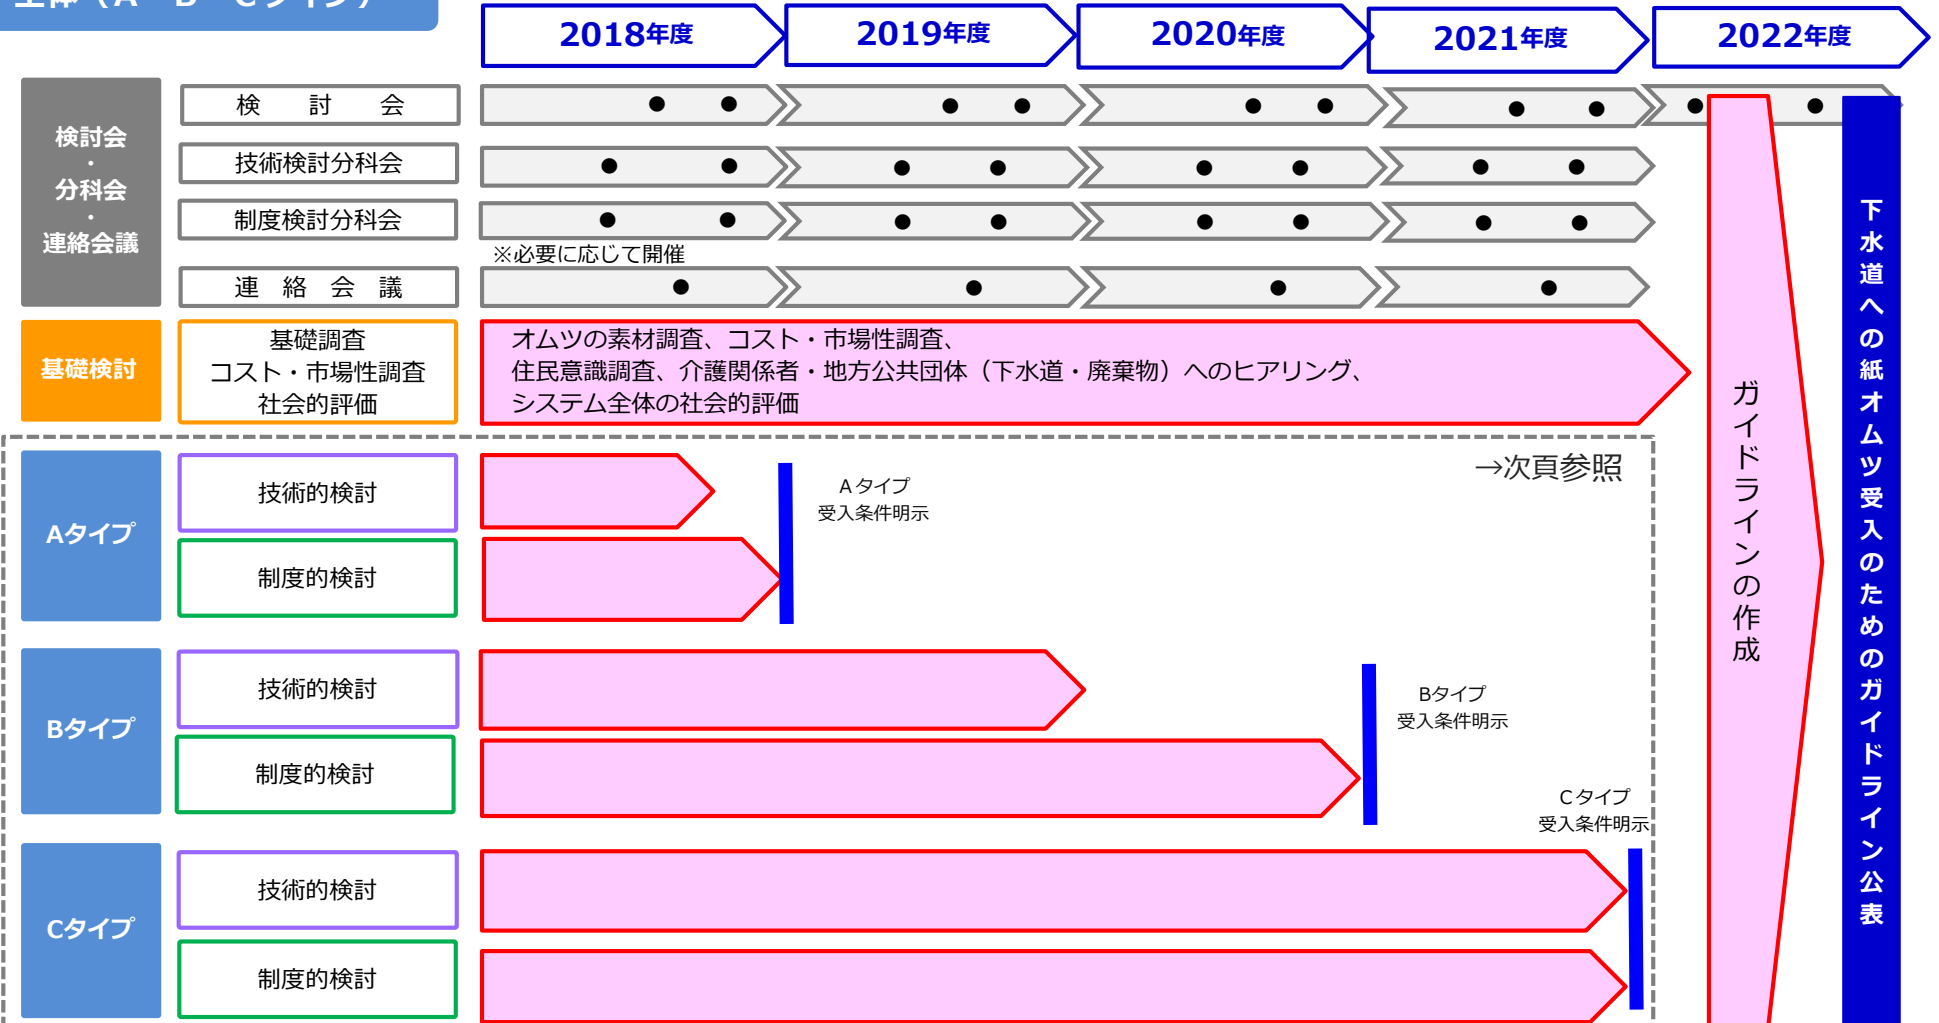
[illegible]

2018年度
2019年度
2020年度
2021年度
2022年度

検討会・分科会・連絡会議

検　討　会
技術検討分科会
制度検討分科会
※必要に応じて開催
連　絡　会　議

基礎検討

基礎調査
コスト・市場性調査
社会的評価

オムツの素材調査、コスト・市場性調査、
住民意識調査、介護関係者・地方公共団体（下水道・廃棄物）へのヒアリング、
システム全体の社会的評価

→次頁参照

Aタイプ
技術的検討
制度的検討
Aタイプ
受入条件明示

Bタイプ
技術的検討
制度的検討
Bタイプ
受入条件明示

Cタイプ
技術的検討
制度的検討
Cタイプ
受入条件明示

ガイドラインの作成

下水道への紙オムツ受入のためのガイドライン公表